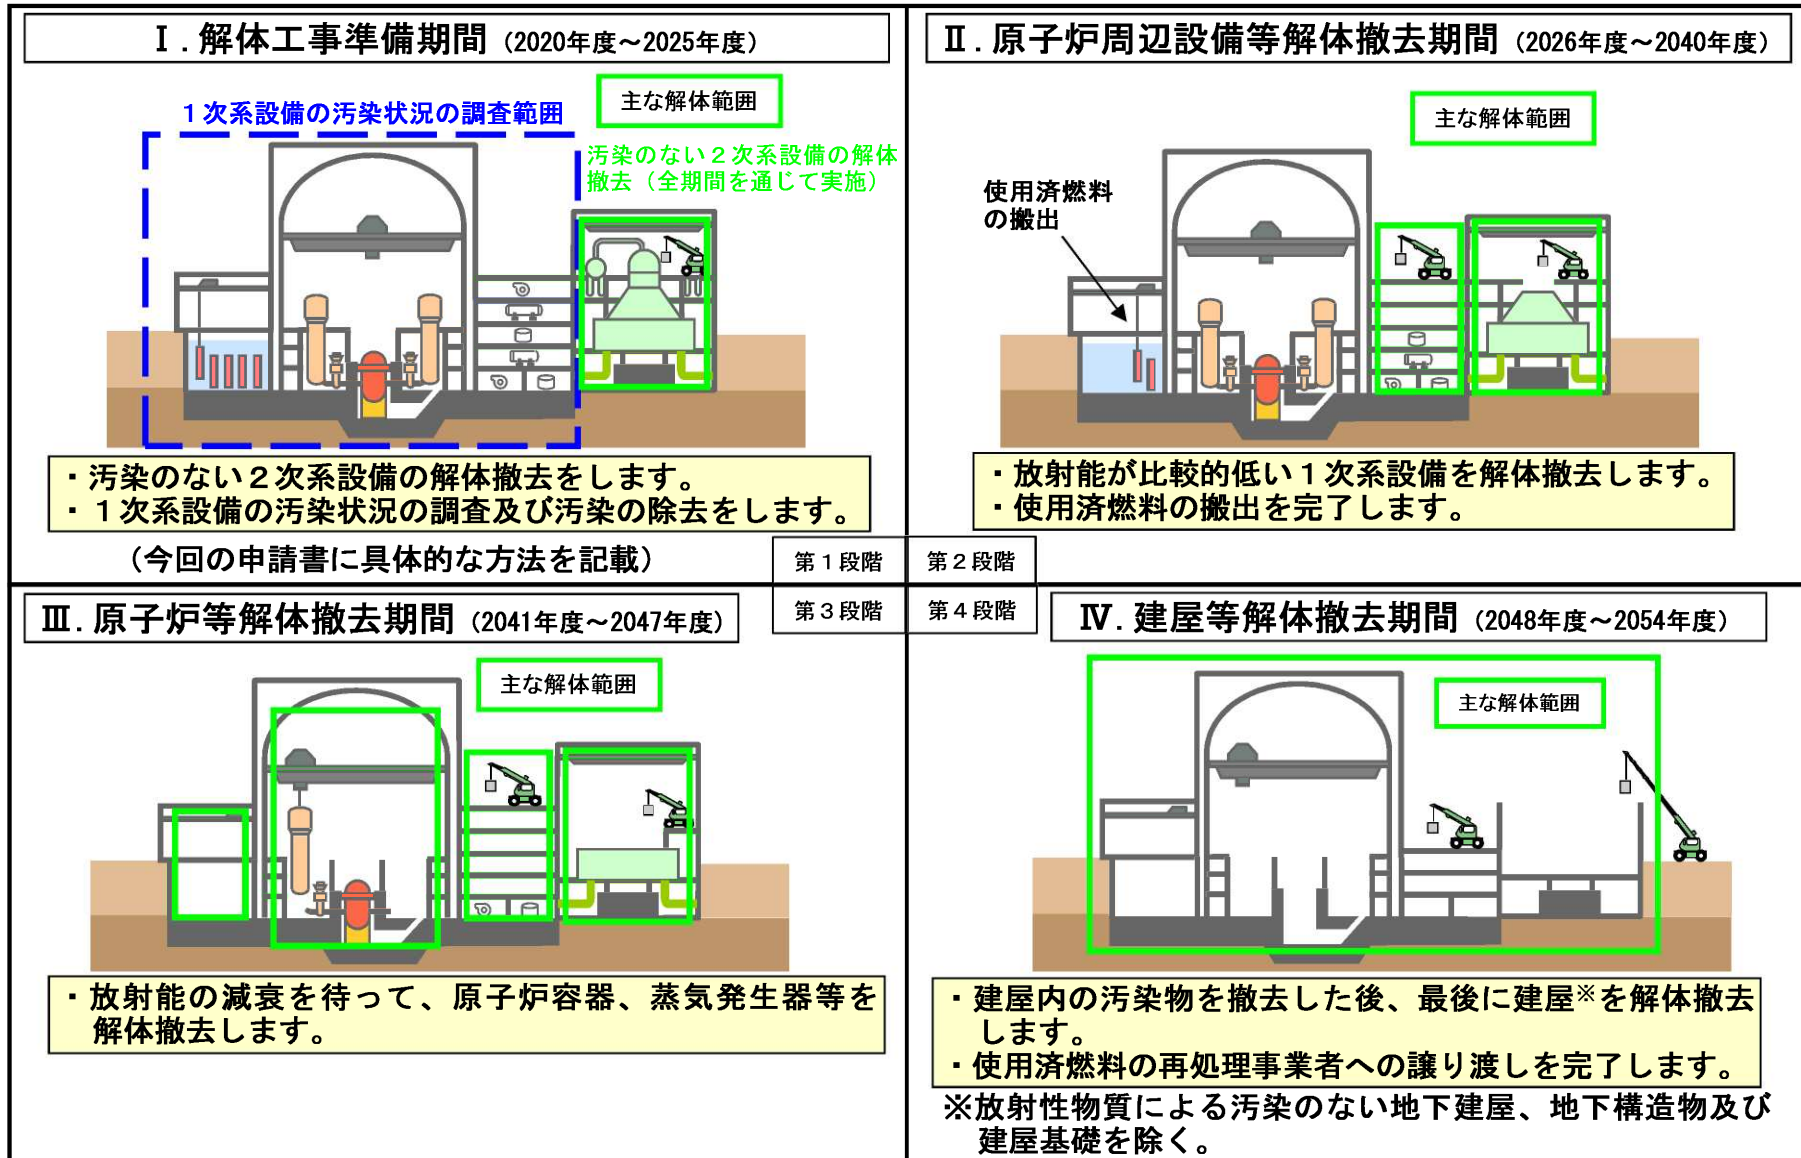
Ⅰ. 解体工事準備期間（2020年度～2025年度）

１次系設備の汚染状況の調査範囲

主な解体範囲

汚染のない２次系設備の解体撤去（全期間を通じて実施）

・汚染のない２次系設備の解体撤去をします。
・１次系設備の汚染状況の調査及び汚染の除去をします。

（今回の申請書に具体的な方法を記載）

Ⅱ. 原子炉周辺設備等解体撤去期間（2026年度～2040年度）

主な解体範囲

使用済燃料の搬出

・放射能が比較的低い１次系設備を解体撤去します。
・使用済燃料の搬出を完了します。

| 第１段階 | 第２段階 |
|---|---|
| 第３段階 | 第４段階 |

Ⅲ. 原子炉等解体撤去期間（2041年度～2047年度）

主な解体範囲

・放射能の減衰を待って、原子炉容器、蒸気発生器等を解体撤去します。

Ⅳ. 建屋等解体撤去期間（2048年度～2054年度）

主な解体範囲

・建屋内の汚染物を撤去した後、最後に建屋※を解体撤去します。
・使用済燃料の再処理事業者への譲り渡しを完了します。

※放射性物質による汚染のない地下建屋、地下構造物及び建屋基礎を除く。